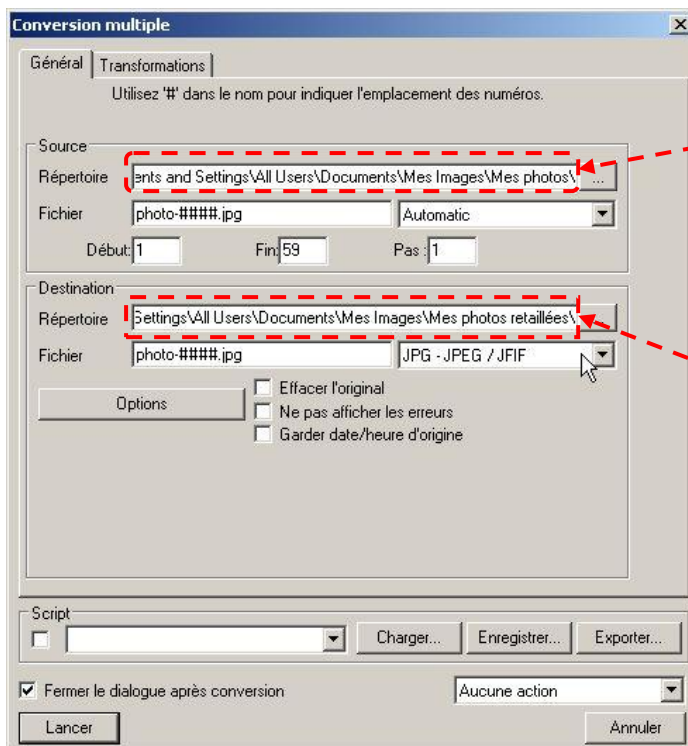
Conversion multiple

Général | Transformations

Utilisez '#' dans le nom pour indiquer l'emplacement des numéros.

Source
Répertoire ents and Settings\All Users\Documents\Mes Images\Mes photos\ ...
Fichier photo-####.jpg Automatic
Début: 1 Fin: 59 Pas : 1

Destination
Répertoire Settings\All Users\Documents\Mes Images\Mes photos retaillées\
Fichier photo-####.jpg JPG - JPEG / JFIF
Options
Effacer l'original
Ne pas afficher les erreurs
Garder date/heure d'origine

Script
Charger... Enregistrer... Exporter...

Fermer le dialogue après conversion
Aucune action
Lancer
Annuler